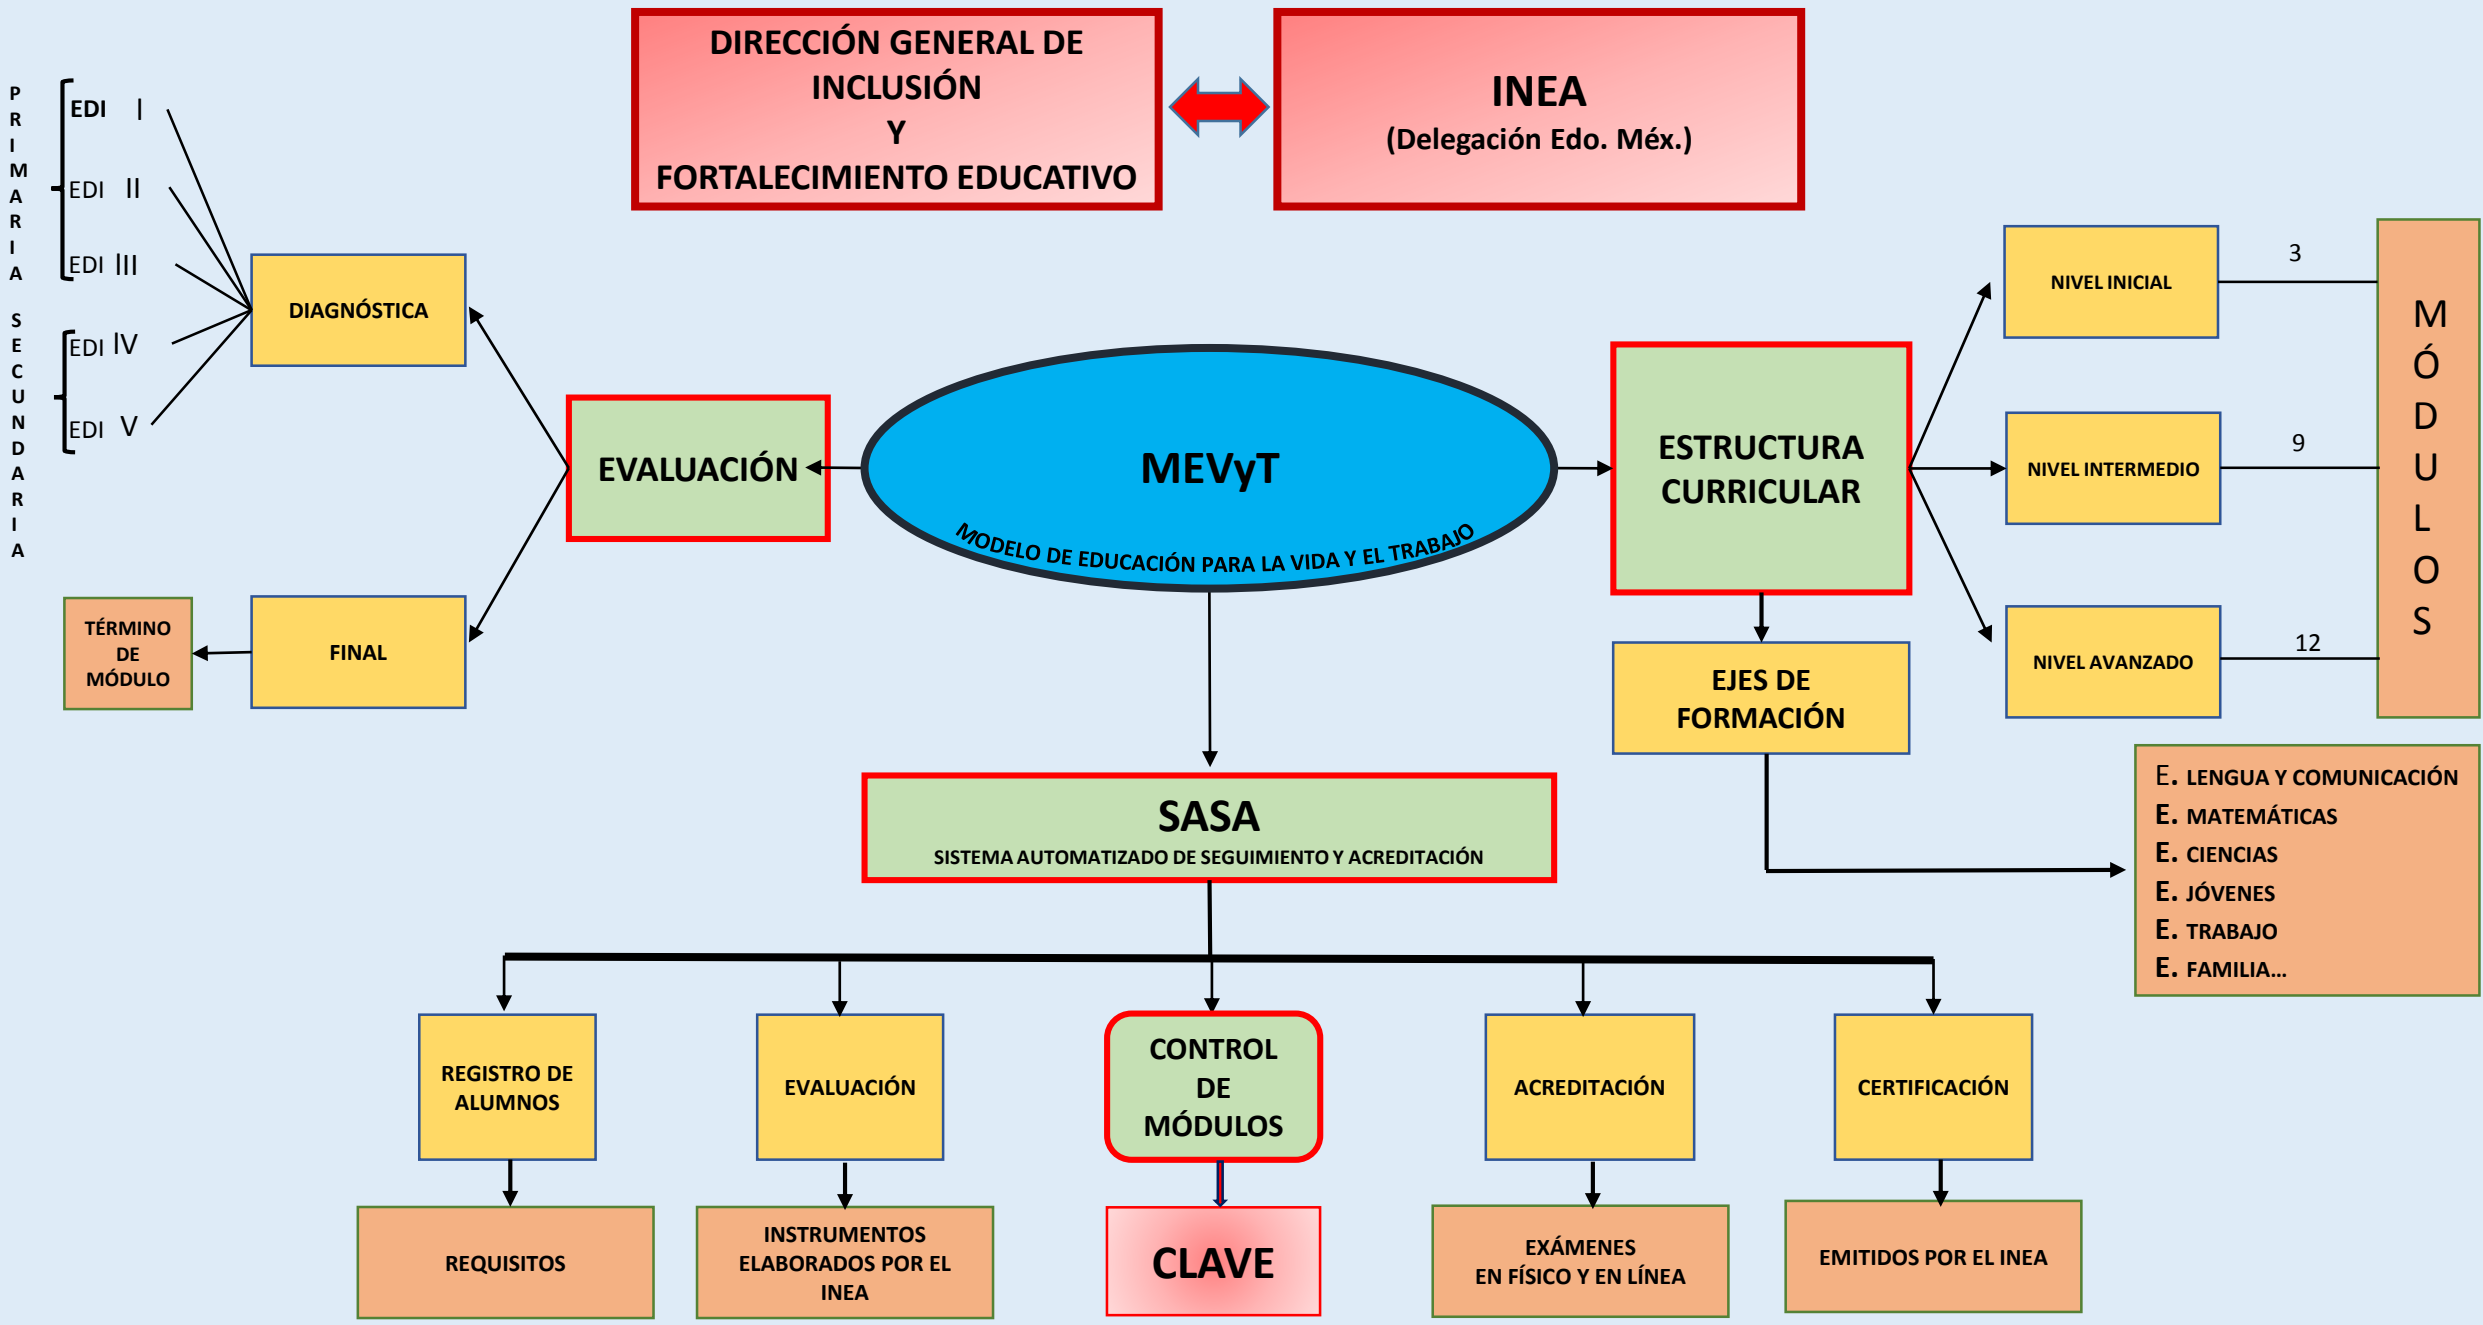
DIRECCIÓN GENERAL DE INCLUSIÓN
Y
FORTALECIMIENTO EDUCATIVO

INEA
(Delegación Edo. Méx.)

PRIMARIA

EDI I
EDI II
EDI III

SECUNDARIA

EDI IV
EDI V

DIAGNÓSTICA

EVALUACIÓN

FINAL

TÉRMINO DE MÓDULO

MEVyT
MODELO DE EDUCACIÓN PARA LA VIDA Y EL TRABAJO

ESTRUCTURA CURRICULAR

NIVEL INICIAL
3
NIVEL INTERMEDIO
9
NIVEL AVANZADO
12

MÓDULOS

EJES DE FORMACIÓN

E. LENGUA Y COMUNICACIÓN
E. MATEMÁTICAS
E. CIENCIAS
E. JÓVENES
E. TRABAJO
E. FAMILIA…

SASA
SISTEMA AUTOMATIZADO DE SEGUIMIENTO Y ACREDITACIÓN

REGISTRO DE ALUMNOS
EVALUACIÓN
CONTROL DE MÓDULOS
ACREDITACIÓN
CERTIFICACIÓN

REQUISITOS
INSTRUMENTOS ELABORADOS POR EL INEA
CLAVE
EXÁMENES EN FÍSICO Y EN LÍNEA
EMITIDOS POR EL INEA